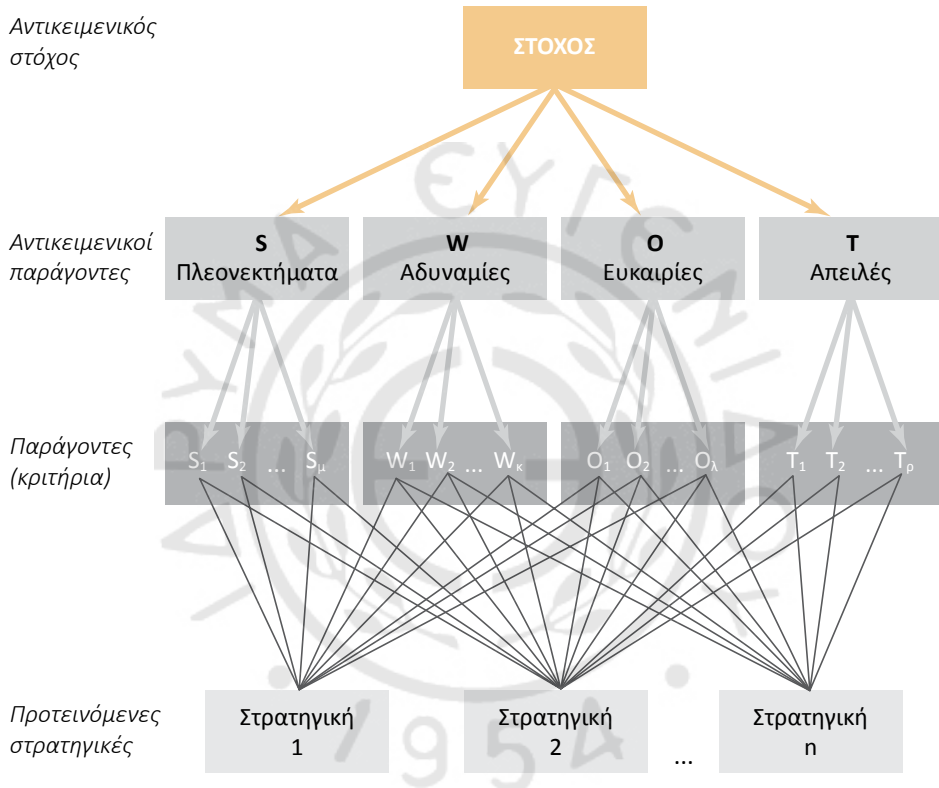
Αντικειμενικός στόχος

ΣΤΟΧΟΣ

Αντικειμενικοί παράγοντες

S
Πλεονεκτήματα

W
Αδυναμίες

O
Ευκαιρίες

T
Απειλές

Παράγοντες (κριτήρια)

$S_1$ $S_2$ ... $S_\mu$

$W_1$ $W_2$ ... $W_\kappa$

$O_1$ $O_2$ ... $O_\lambda$

$T_1$ $T_2$ ... $T_\rho$

Προτεινόμενες στρατηγικές

Στρατηγική 1

Στρατηγική 2

...

Στρατηγική n

ΕΥΓΕΝΙΑ
1954